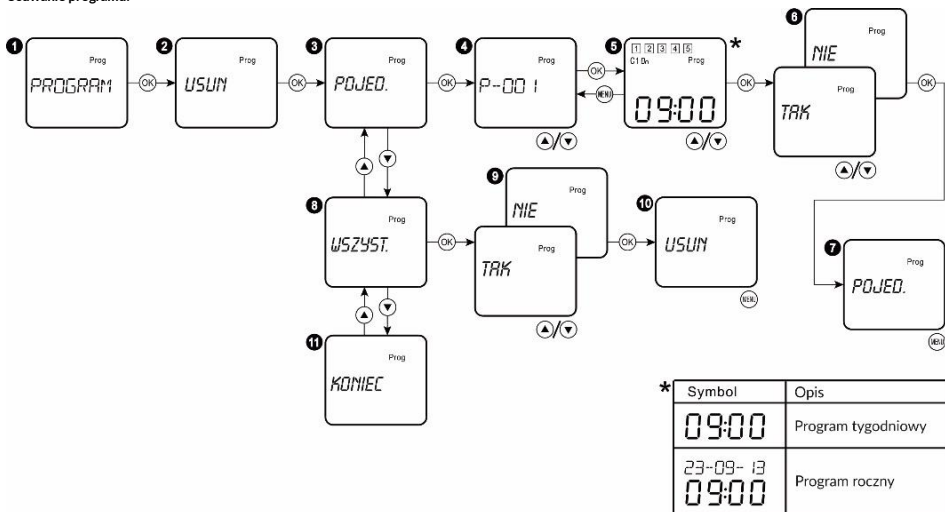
Usuwanie programu

1 Prog PROGRAM OK 2 Prog USUN OK 3 Prog POJED. OK 4 Prog P--001 OK 5 1 2 3 4 5 C1 On Prog 09:00 MENU * OK 6 Prog NIE Prog TAK OK

8 Prog WSZYST. OK 9 Prog NIE Prog TAK OK 10 Prog USUN MENU

7 Prog POJED. MENU

11 Prog KONIEC

| Symbol | Opis |
|---|---|
| 09:00 | Program tygodniowy |
| 23-09-13 09:00 | Program roczny |